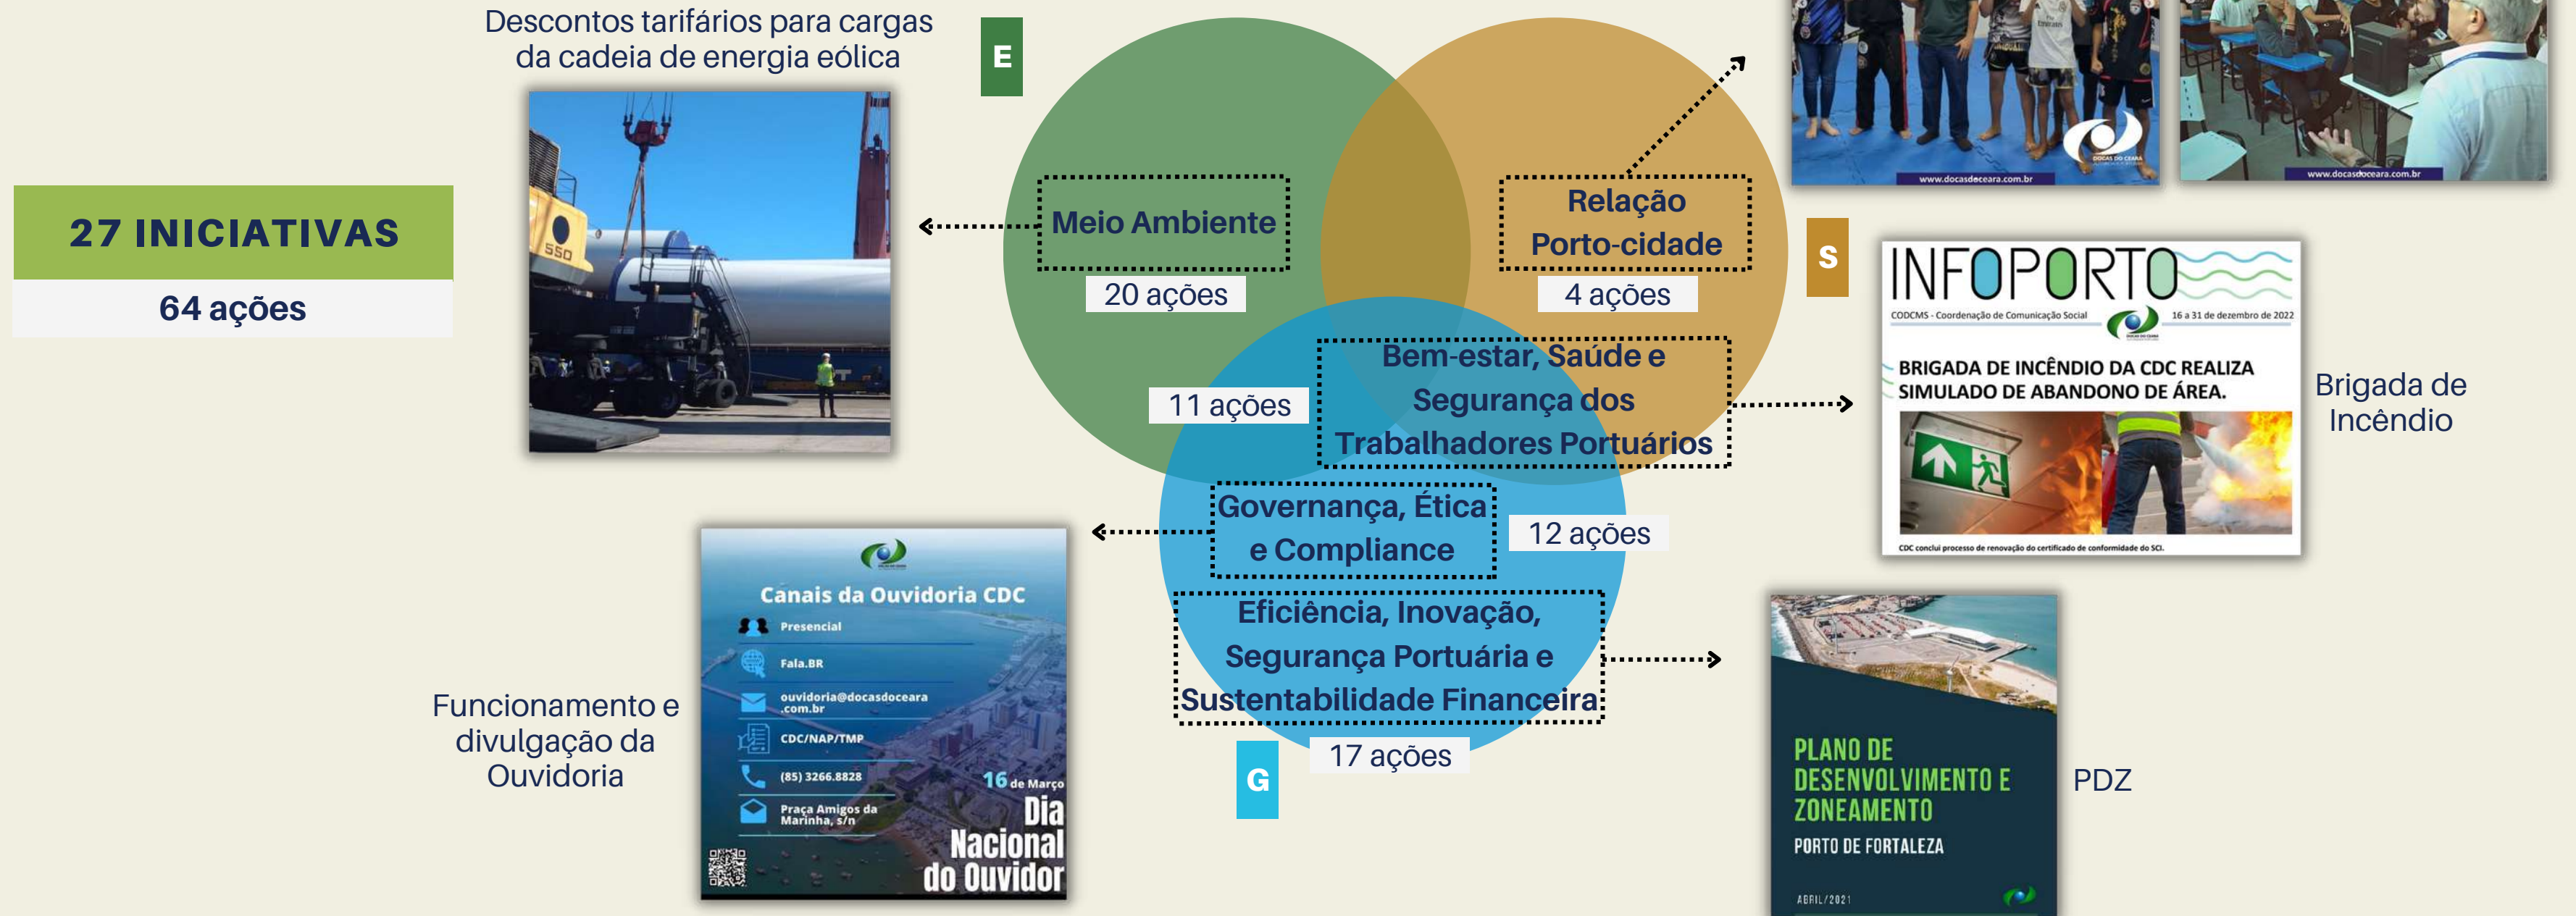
Descontos tarifários para cargas da cadeia de energia eólica

E

27 INICIATIVAS

64 ações

550

Meio Ambiente

20 ações

Relação Porto-cidade

4 ações

S

www.docasdoceara.com.br

www.docasdoceara.com.br

INFOPORTO

CODCMS - Coordenação de Comunicação Social

16 a 31 de dezembro de 2022

BRIGADA DE INCÊNDIO DA CDC REALIZA SIMULADO DE ABANDONO DE ÁREA.

CDC conclui processo de renovação do certificado de conformidade do SCI.

Brigada de Incêndio

11 ações

Bem-estar, Saúde e Segurança dos Trabalhadores Portuários

Governança, Ética e Compliance

12 ações

Eficiência, Inovação, Segurança Portuária e Sustentabilidade Financeira

17 ações

G

Canais da Ouvidoria CDC

Presencial

Fala.BR

ouvidoria@docasdoceara .com.br

CDC/NAP/TMP

(85) 3266.8828

Praça Amigos da Marinha, s/n

16 de Março

Dia Nacional do Ouvidor

Funcionamento e divulgação da Ouvidoria

PLANO DE DESENVOLVIMENTO E ZONEAMENTO

PORTO DE FORTALEZA

ABRIL/2021

PDZ